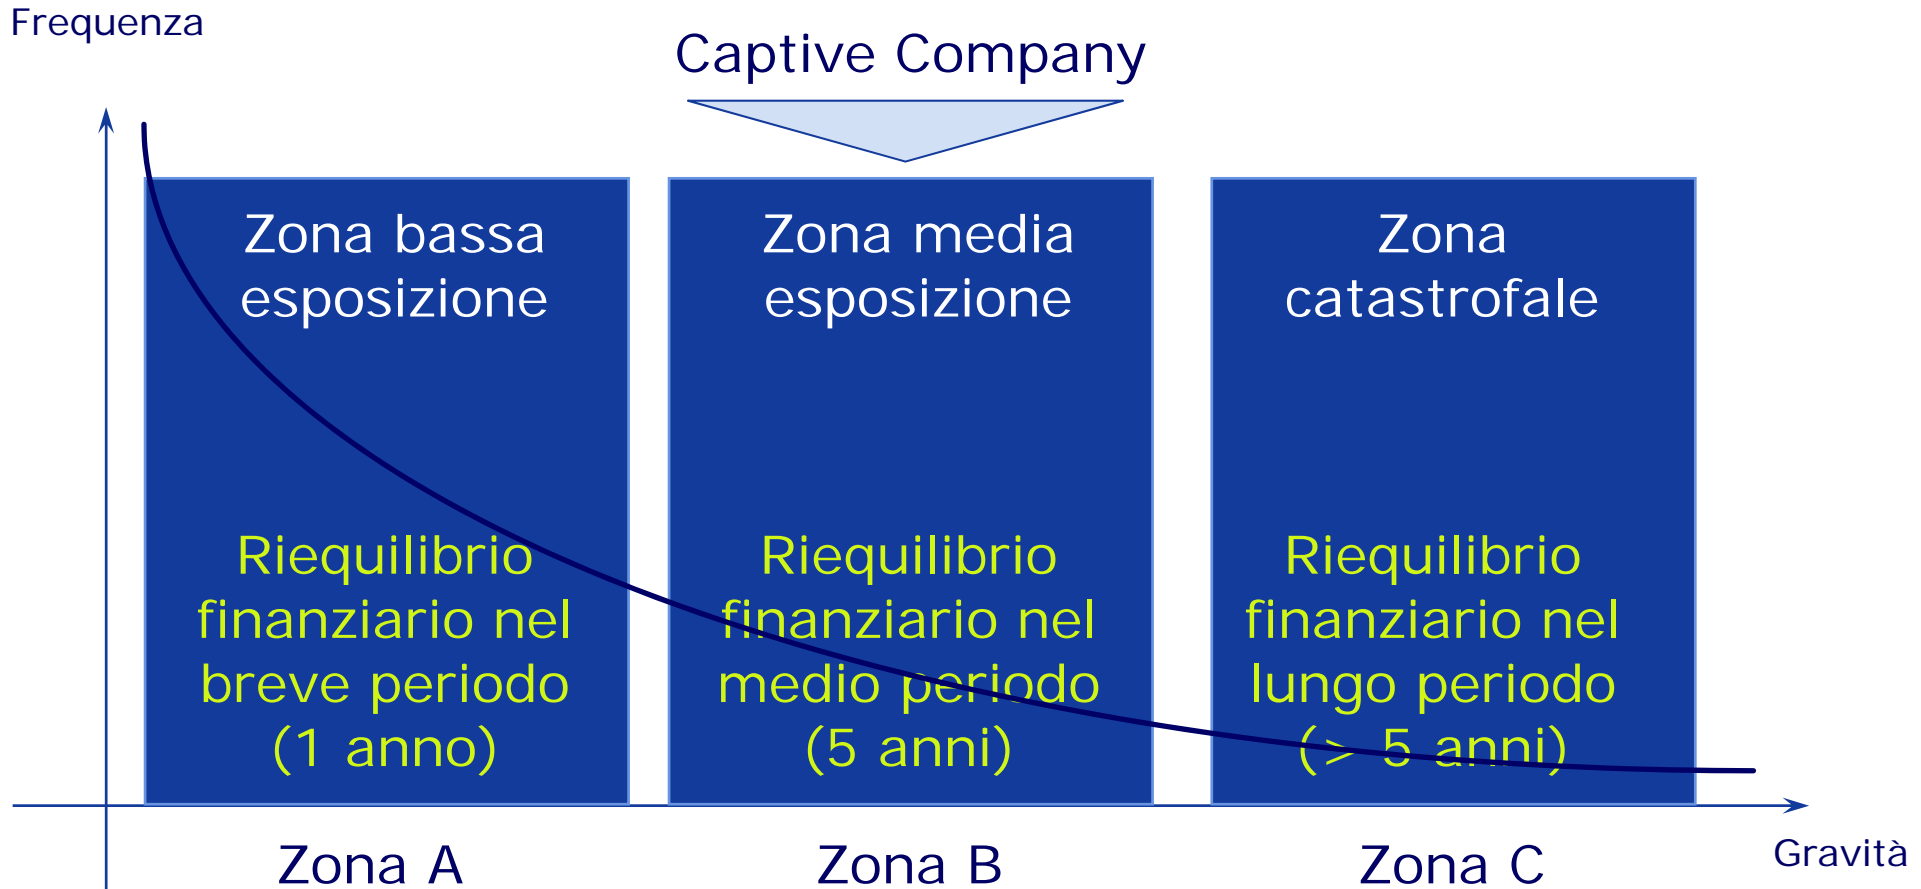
Frequenza

Captive Company

Zona bassa esposizione

Riequilibrio finanziario nel breve periodo (1 anno)

Zona media esposizione

Riequilibrio finanziario nel medio periodo (5 anni)

Zona catastrofale

Riequilibrio finanziario nel lungo periodo (> 5 anni)

Zona A

Zona B

Zona C

Gravità